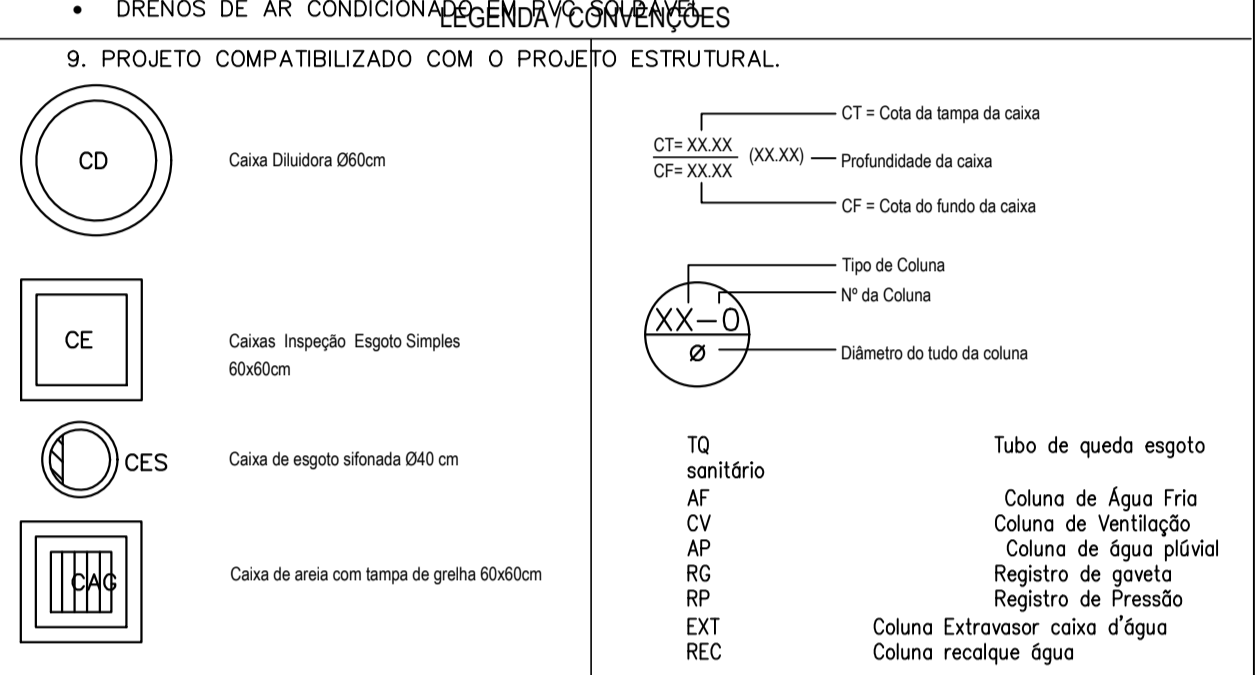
• DRENOS DE AR CONDICIONADO EM PVC SOLDÁVEL
LEGENDA / CONVENÇÕES

9. PROJETO COMPATIBILIZADO COM O PROJETO ESTRUTURAL.

CD
Caixa Diluidora Ø60cm

CE
Caixas Inspeção Esgoto Simples 60x60cm

CES
Caixa de esgoto sifonada Ø40 cm

CAG
Caixa de areia com tampa de grelha 60x60cm

CT = Cota da tampa da caixa
$\frac{CT= XX.XX}{CF= XX.XX}$ (XX.XX) — Profundidade da caixa
CF = Cota do fundo da caixa

Tipo de Coluna
Nº da Coluna
XX—0
Ø
Diâmetro do tudo da coluna

TQ Tubo de queda esgoto sanitário
AF Coluna de Água Fria
CV Coluna de Ventilação
AP Coluna de água plúvial
RG Registro de gaveta
RP Registro de Pressão
EXT Coluna Extravasor caixa d'água
REC Coluna recalque água